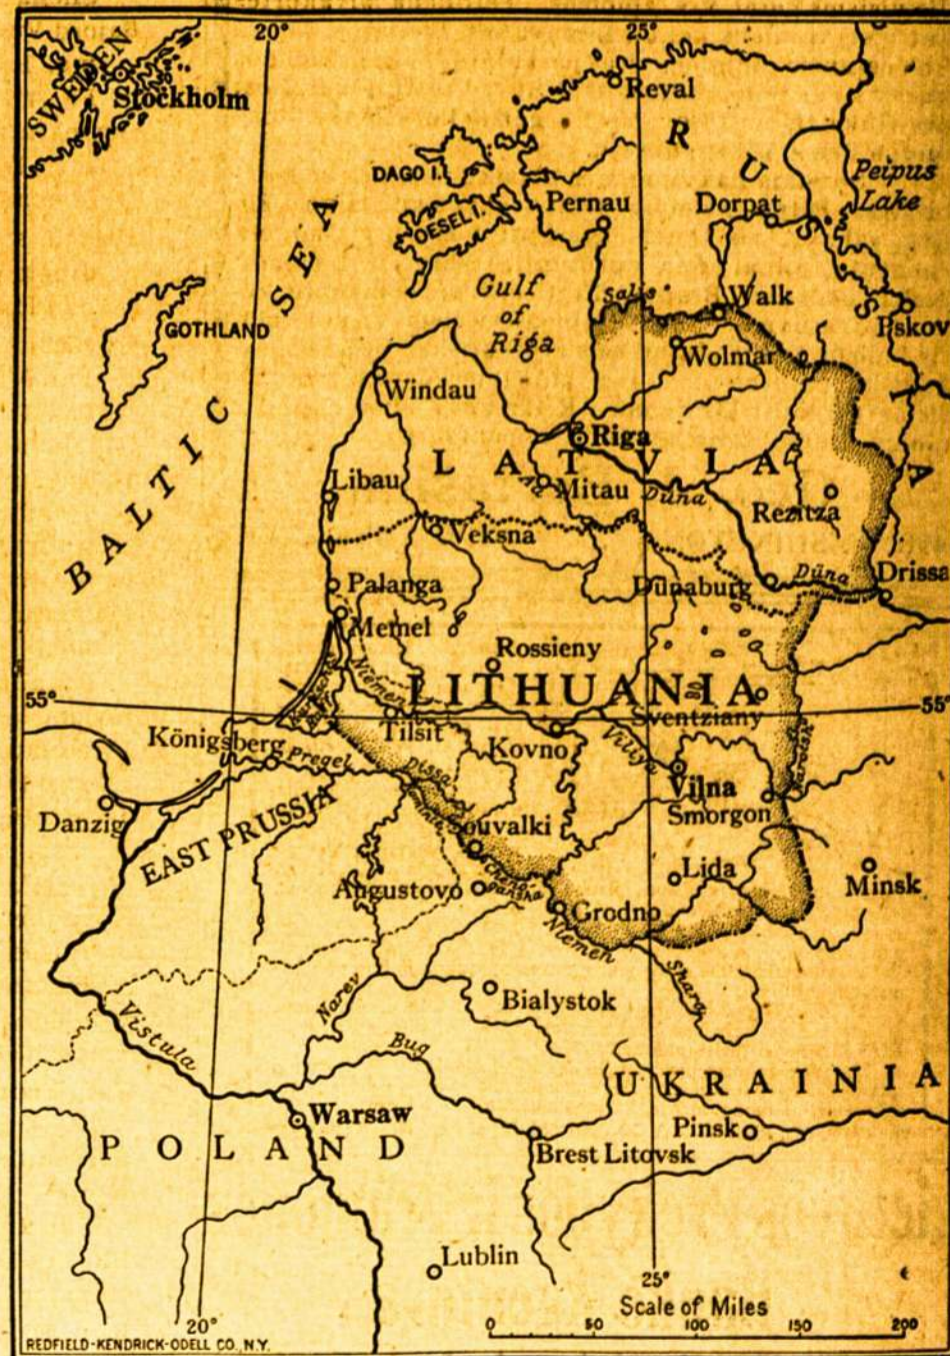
20°
25°
SWEDEN
Stockholm
Reval
R
U
S
S
I
A
Peipus Lake
DAGO I.
OESEL I.
Pernau
Dorpat
Gulf of Riga
Salis
Walk
Pskov
GOTHLAND
SEA
Wolmar
BALTIC
Windau
Riga
LATVIA
Libau
Aa
Mitau
Duna
Rezitza
Veksna
Düna
Drissa
Palanga
Dünaburg
Memel
Rossieny
Niemen
55°
LITHUANIA
55°
Sventziany
Königsberg
Tilsit
Kovno
Pregel
Villya
Vilna
Danzig
EAST PRUSSIA
Dissa
Souvalki
Smorgon
Lida
Minsk
Augustovo
Grodno
Niemen
Shara
Bialystok
Narev
Vistula
Bug
UKRAINIA
Warsaw
Pinsk
POLAND
Brest Litovsk
Lublin
25°
20°
Scale of Miles
0 50 100 150 200
REDFIELD-KENDRICK-ODELL CO., N.Y.